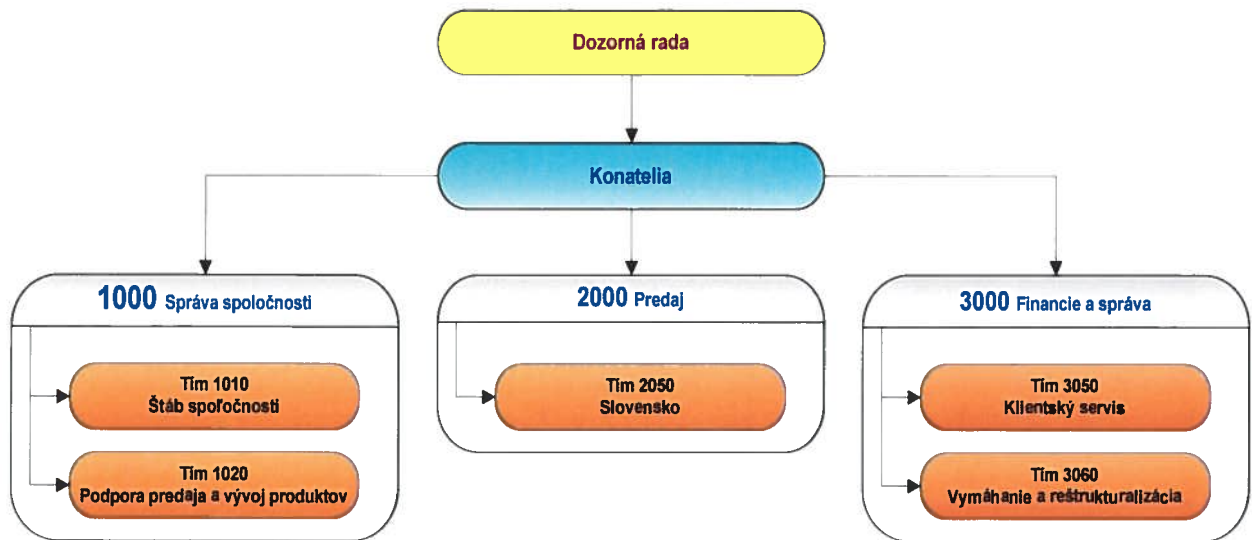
Dozorná rada

Konatelia

1000 Správa spoločnosti

Tím 1010
Štáb spoločnosti

Tím 1020
Podpora predaja a vývoj produktov

2000 Predaj

Tím 2050
Slovensko

3000 Financie a správa

Tím 3050
Klientský servis

Tím 3060
Vymáhanie a reštrukturalizácia